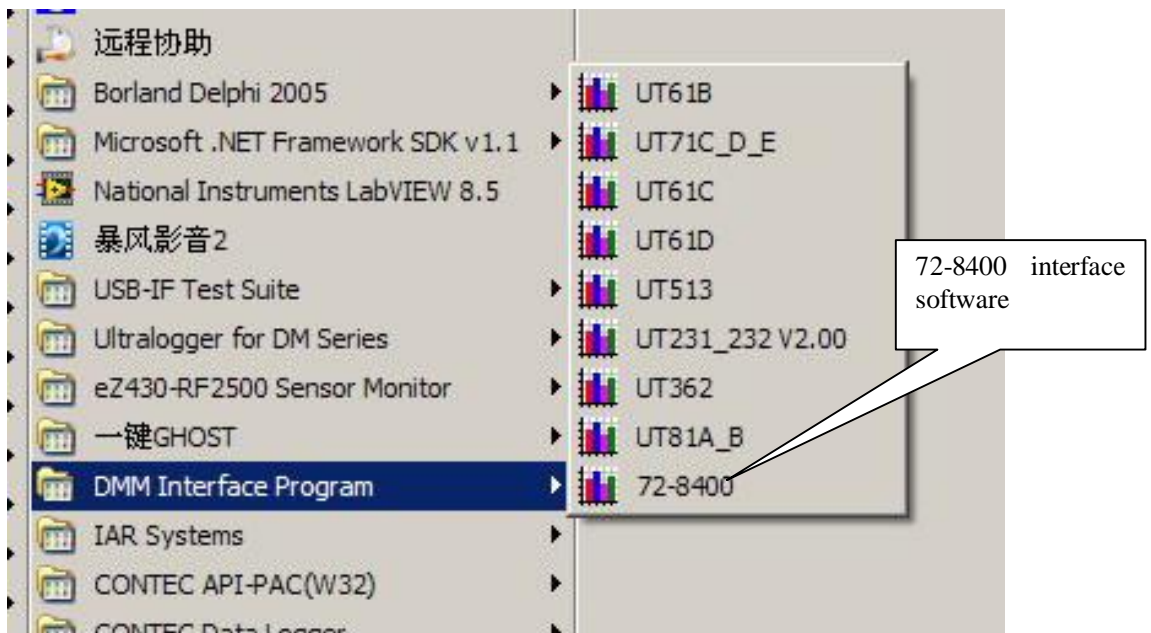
远程协助
Borland Delphi 2005
Microsoft .NET Framework SDK v1.1
National Instruments LabVIEW 8.5
暴风影音2
USB-IF Test Suite
Ultralogger for DM Series
eZ430-RF2500 Sensor Monitor
一键GHOST
DMM Interface Program
IAR Systems
CONTEC API-PAC(W32)
CONTEC Data Logger

UT61B
UT71C_D_E
UT61C
UT61D
UT513
UT231_232 V2.00
UT362
UT81A_B
72-8400

72-8400 interface software